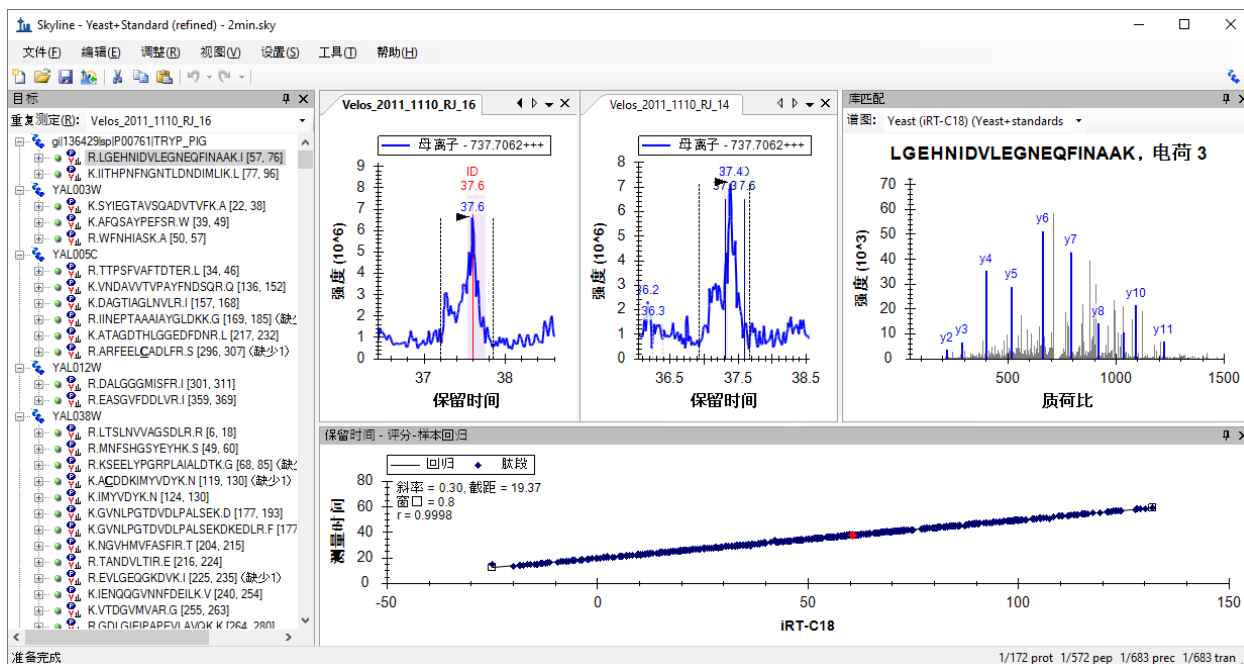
Skyline - Yeast+Standard (refined) - 2min.sky

文件(F) 编辑(E) 调整(R) 视图(V) 设置(S) 工具(T) 帮助(H)

目标
重复测定(R): Velos_2011_1110_RJ_16

gi|136429|sp|P00761|TRYP_PIG
R.LGEHNIDVLEGNEQFINAAK.I [57, 76]
K.IITHPNFNGNTLDNDIMLIK.L [77, 96]
YAL003W
K.SYIEGTAVSQADVTVFK.A [22, 38]
K.AFQSAYPEFSR.W [39, 49]
R.WFNHIASK.A [50, 57]
YAL005C
R.TTPSFVAFTDTER.L [34, 46]
K.VNDAVVTVPAYFNDSQR.Q [136, 152]
K.DAGTIAGLNVLR.I [157, 168]
R.IINEPTAAAIAYGLDKK.G [169, 185] (缺少
K.ATAGDTHLGGEDFDNR.L [217, 232]
R.ARFEELCADLFR.S [296, 307] (缺少1)
YAL012W
R.DALGGMISFR.I [301, 311]
R.EASGVFDDLVR.I [359, 369]
YAL038W
R.LTSLNVVAGSDLR.R [6, 18]
R.MNFSHGSYEYHK.S [49, 60]
R.KSEELYPGRPLAIALDTK.G [68, 85] (缺少
K.ACDDKIMYVDYK.N [119, 130] (缺少1)
K.IMYVDYK.N [124, 130]
K.GVNLPGTDVDLPALSEK.D [177, 193]
K.GVNLPGTDVDLPALSEKDKEDLR.F [177
K.NGVHMVFASFIR.T [204, 215]
R.TANDVLTIR.E [216, 224]
R.EVLGEQGKDVK.I [225, 235] (缺少1)
K.IENQQGVNNFDEILK.V [240, 254]
K.VTDGVMVAR.G [255, 263]
R.GDLGIEIPAPEVLAVQK.K [264, 280]

Velos_2011_1110_RJ_16
母离子 - 737.7062+++
ID
37.6
37.6
强度 (10^6)
9 8 7 6 5 4 3 2 1 0
37 38
保留时间

Velos_2011_1110_RJ_14
母离子 - 737.7062+++
37.4
37.37.6
36.2
36.3
强度 (10^6)
8 7 6 5 4 3 2 1 0
36.5 37 37.5 38.5
保留时间

库匹配
谱图: Yeast (iRT-C18) (Yeast+standards
LGEHNIDVLEGNEQFINAAK, 电荷 3
强度 (10^3)
70 60 50 40 30 20 10 0
y2 y3 y4 y5 y6 y7 y8 y10 y11
500 1000 1500
质荷比

保留时间 - 评分 - 样本回归
回归 肽段
斜率 = 0.30, 截距 = 19.37
窗口 = 0.8
r = 0.9998
测量时间
80 60 40 20 0
-50 0 50 100 150
iRT-C18

准备完成
1/172 prot 1/572 pep 1/683 prec 1/683 tran